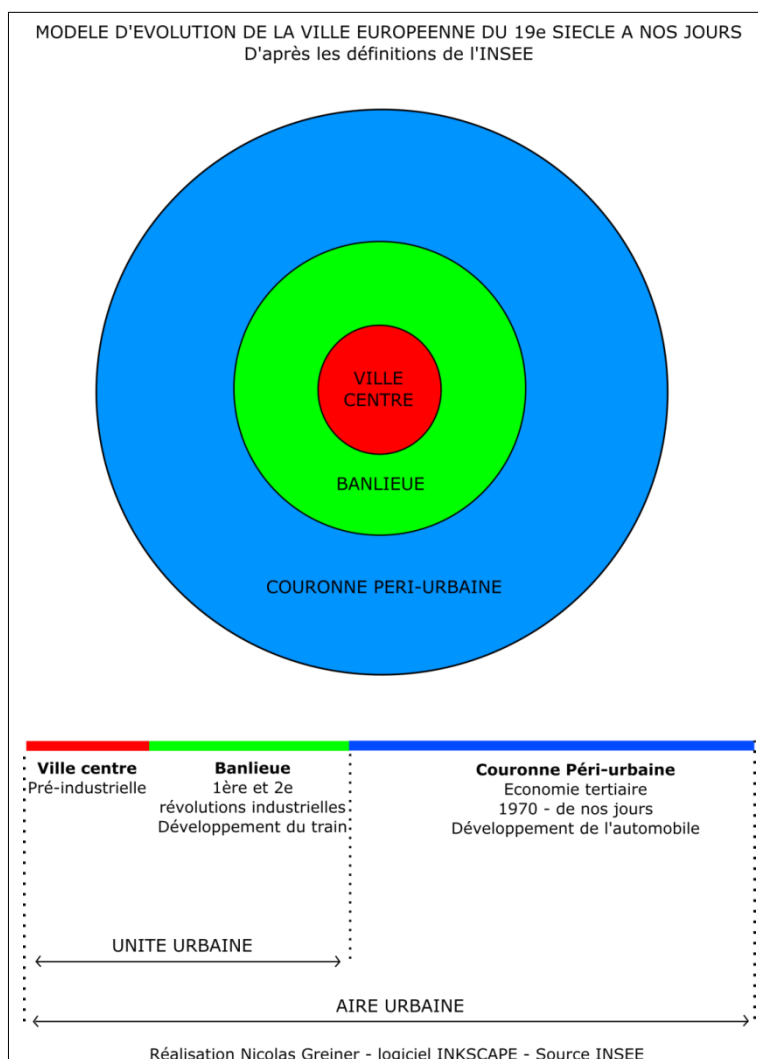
MODELE D'EVOLUTION DE LA VILLE EUROPEENNE DU 19e SIECLE A NOS JOURS
D'après les définitions de l'INSEE

VILLE CENTRE

BANLIEUE

COURONNE PERI-URBAINE

**Ville centre**
Pré-industrielle

**Banlieue**
1ère et 2e révolutions industrielles
Développement du train

**Couronne Péri-urbaine**
Economie tertiaire
1970 - de nos jours
Développement de l'automobile

UNITE URBAINE

AIRE URBAINE

Réalisation Nicolas Greiner - logiciel INKSCAPE - Source INSEE